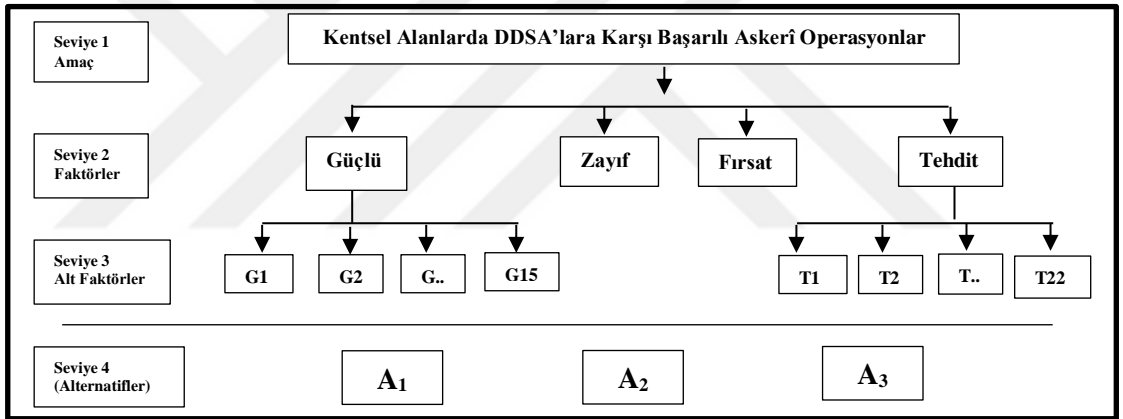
Seviye 1
Amaç

Kentsel Alanlarda DDSA'lara Karşı Başarılı Askerî Operasyonlar

Seviye 2
Faktörler

Güçlü

Zayıf

Fırsat

Tehdit

Seviye 3
Alt Faktörler

G1

G2

G..

G15

T1

T2

T..

T22

Seviye 4
(Alternatifler)

$A_1$

$A_2$

$A_3$